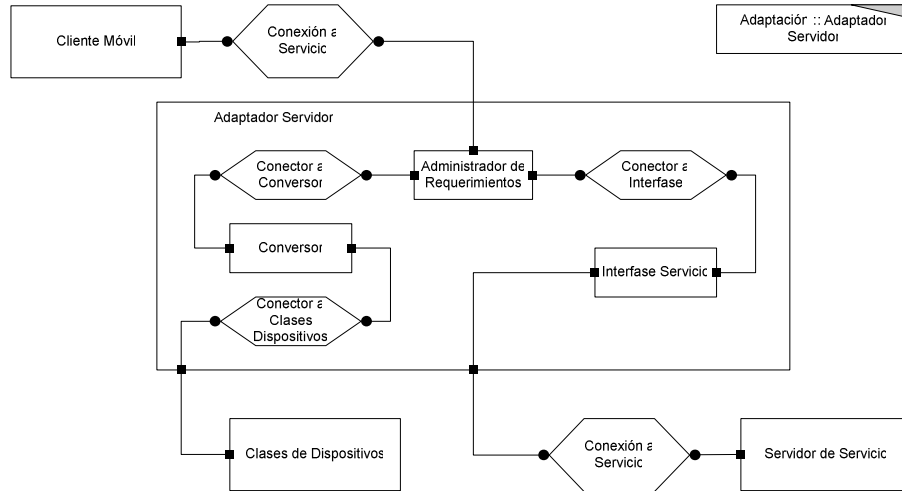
Cliente Móvil

Conexión a Servicio

Adaptación :: Adaptador Servidor

Adaptador Servidor

Conector a Conversor

Administrador de Requerimientos

Conector a Interfase

Conversor

Interfase Servicio

Conector a Clases Dispositivos

Clases de Dispositivos

Conexión a Servicio

Servidor de Servicio